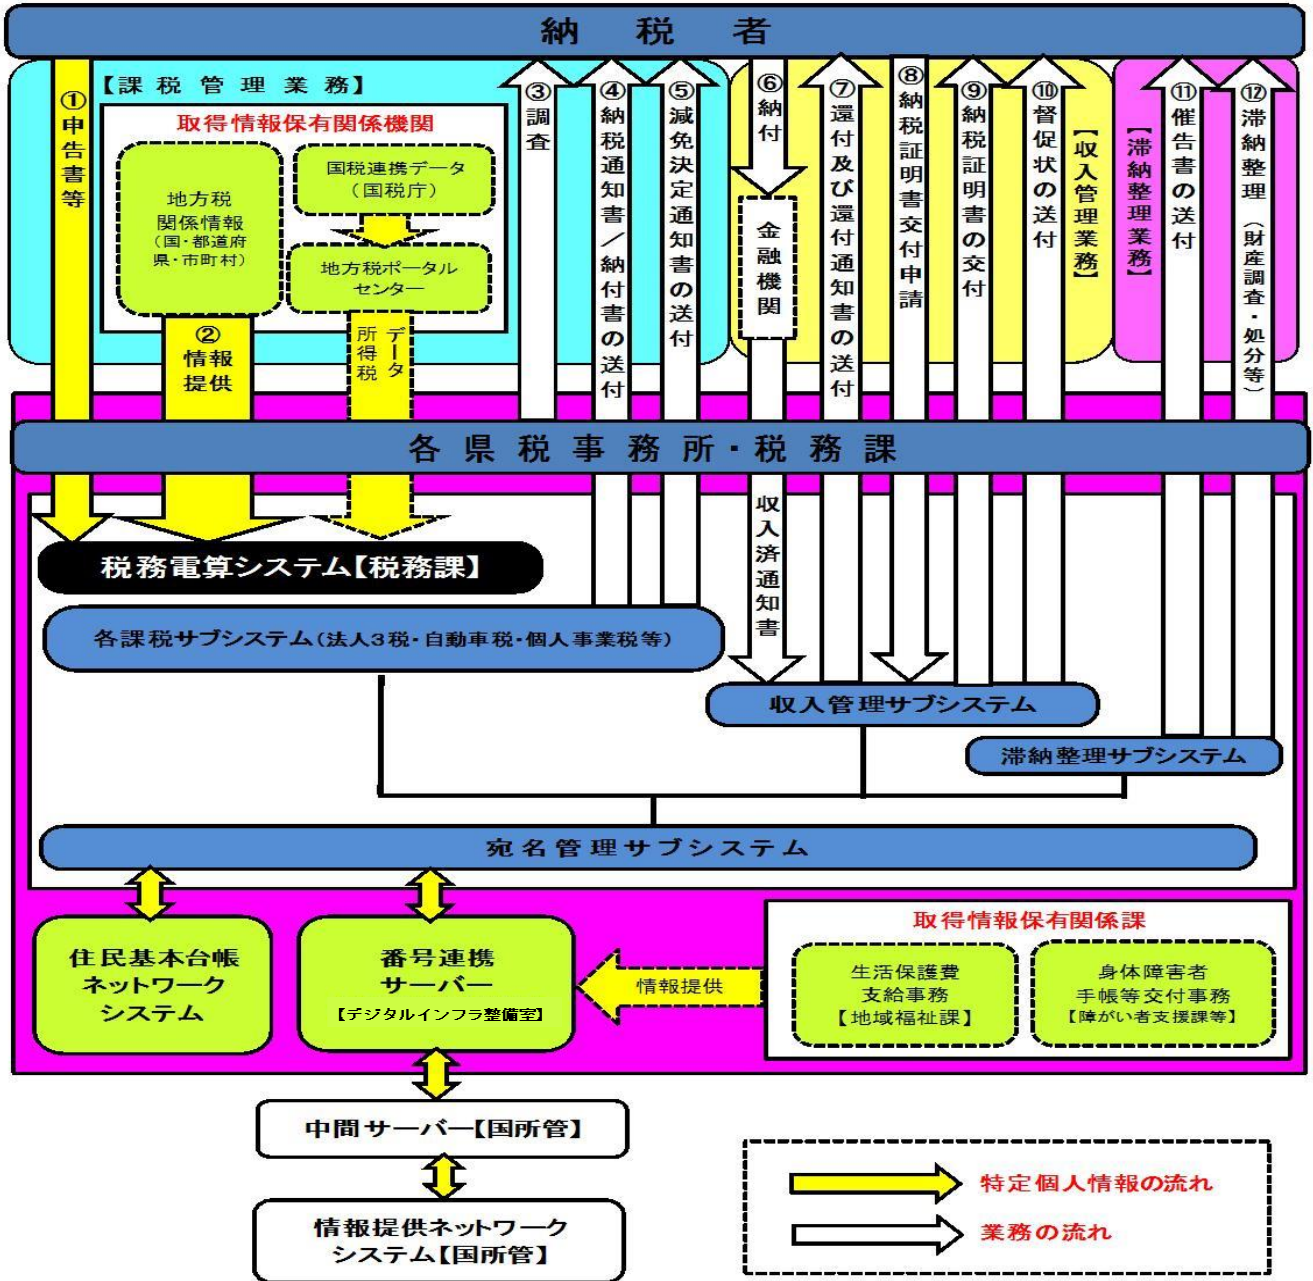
納　税　者

【課税管理業務】

①申告書等

取得情報保有関係機関

地方税関係情報（国・都道府県・市町村）

国税連携データ（国税庁）

地方税ポータルセンター

②情報提供

所得税データ

③調査

④納税通知書／納付書の送付

⑤減免決定通知書の送付

⑥納付

金融機関

⑦還付及び還付通知書の送付

⑧納税証明書交付申請

⑨納税証明書の交付

⑩督促状の送付

【収入管理業務】

【滞納整理業務】

⑪催告書の送付

⑫滞納整理（財産調査・処分等）

各県税事務所・税務課

収入済通知書

税務電算システム【税務課】

各課税サブシステム（法人3税・自動車税・個人事業税等）

収入管理サブシステム

滞納整理サブシステム

宛名管理サブシステム

住民基本台帳ネットワークシステム

番号連携サーバー
【デジタルインフラ整備室】

情報提供

取得情報保有関係課

生活保護費支給事務
【地域福祉課】

身体障害者手帳等交付事務
【障がい者支援課等】

中間サーバー【国所管】

情報提供ネットワークシステム【国所管】

特定個人情報の流れ

業務の流れ